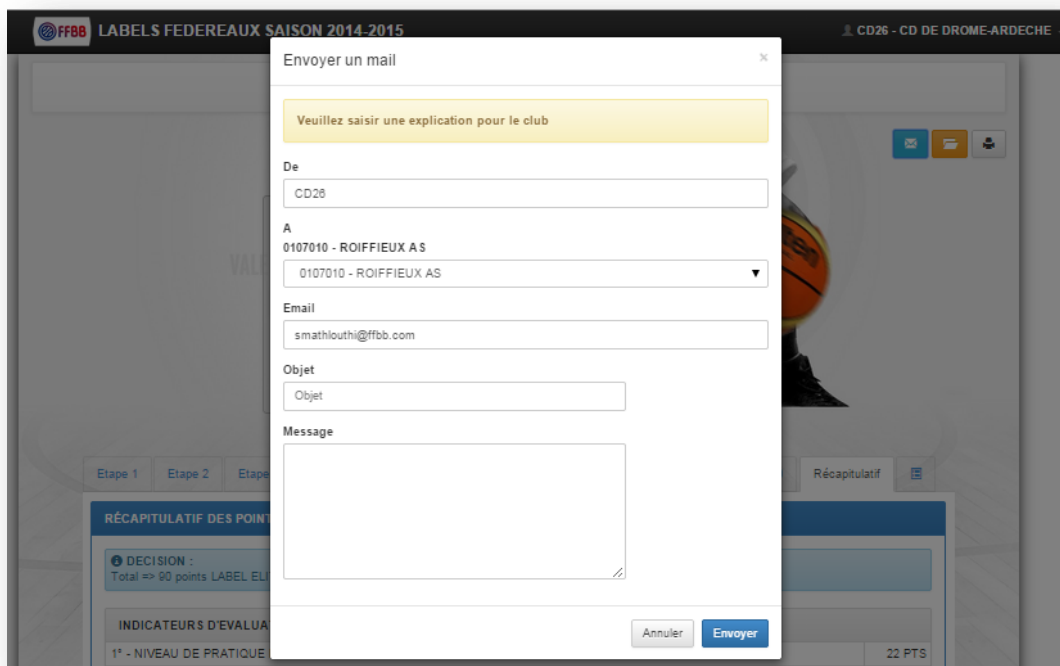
FFBB LABELS FEDEREAUX SAISON 2014-2015

CD26 - CD DE DROME-ARDECHE

Envoyer un mail

×

Veuillez saisir une explication pour le club

De

CD26

A

0107010 - ROIFFIEUX A S

0107010 - ROIFFIEUX AS

Email

smathlouthi@ffbb.com

Objet

Objet

Message

Annuler

Envoyer

VAL

Etape 1 Etape 2 Etape

Récapitulatif

RÉCAPITULATIF DES POINT

DECISION :
Total => 90 points LABEL EL

INDICATEURS D'EVALUA

1° - NIVEAU DE PRATIQUE

22 PTS